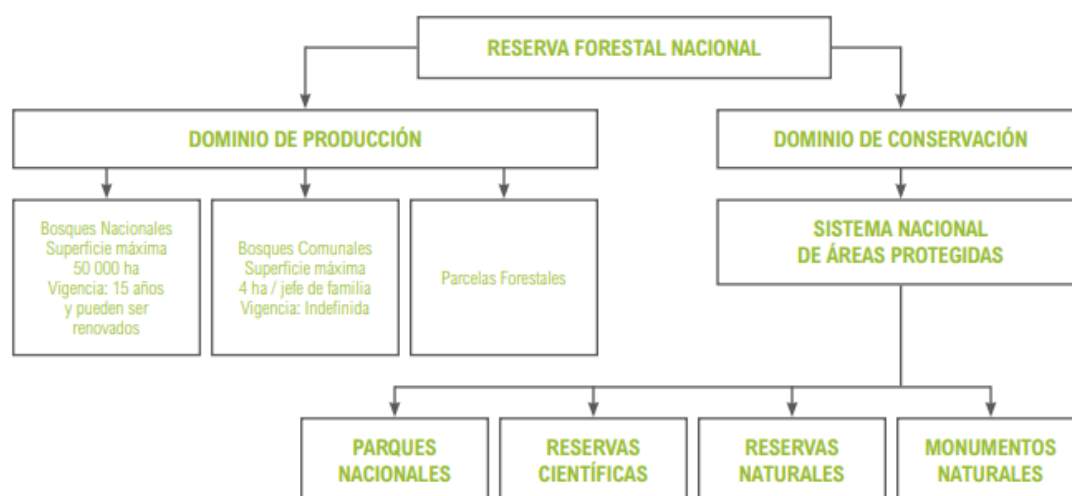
RESERVA FORESTAL NACIONAL

DOMINIO DE PRODUCCIÓN

DOMINIO DE CONSERVACIÓN

Bosques Nacionales
Superficie máxima
50 000 ha
Vigencia: 15 años
y pueden ser
renovados

Bosques Comunales
Superficie máxima
4 ha / jefe de familia
Vigencia: Indefinida

Parcelas Forestales

SISTEMA NACIONAL
DE ÁREAS PROTEGIDAS

PARQUES NACIONALES

RESERVAS CIENTÍFICAS

RESERVAS NATURALES

MONUMENTOS NATURALES